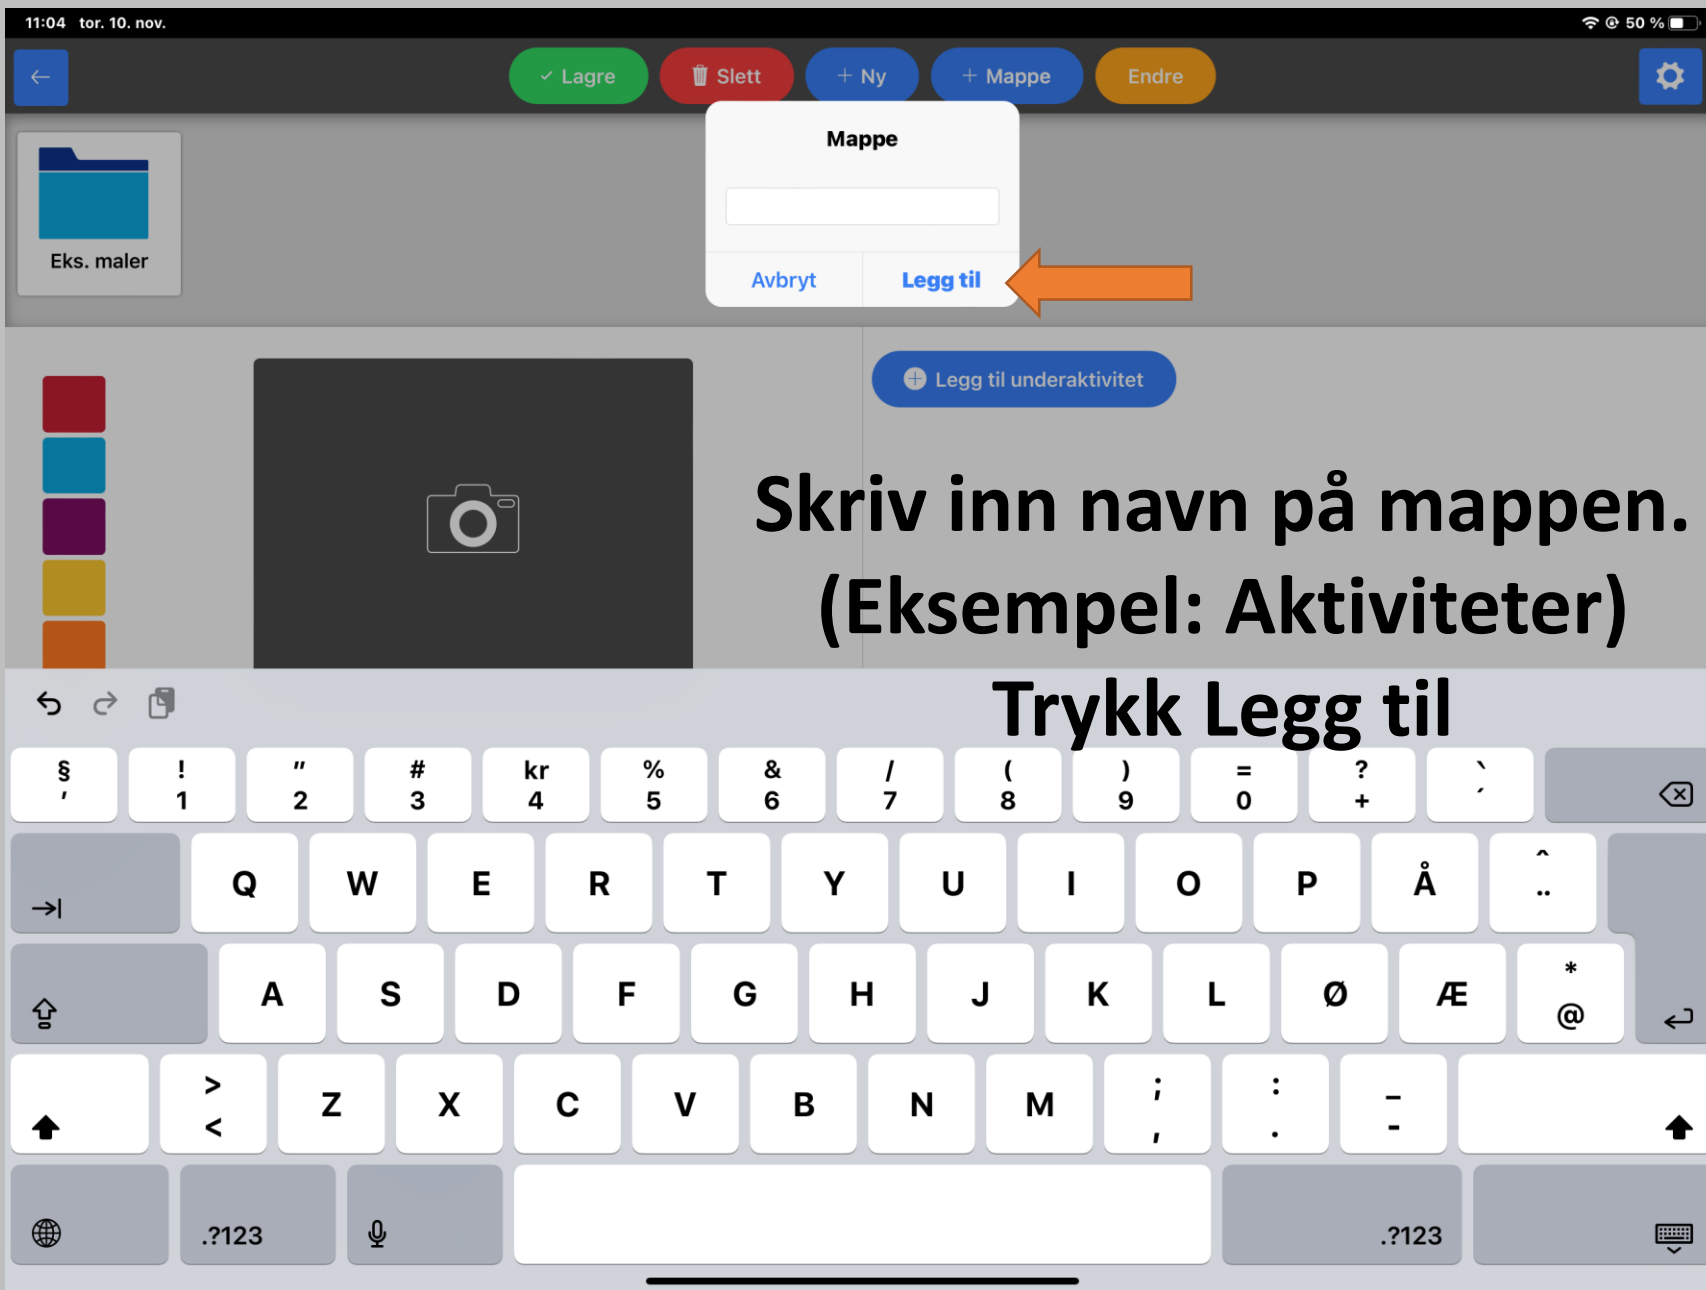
11:04 tor. 10. nov.

50 %

Lagre Slett + Ny + Mappe Endre

Eks. maler

Mappe

Avbryt Legg til

Legg til underaktivitet

Skriv inn navn på mappen.
(Eksempel: Aktiviteter)
Trykk Legg til

§ '
! 1
" 2
# 3
kr 4
% 5
& 6
/ 7
( 8
) 9
= 0
? +
` ´

Q W E R T Y U I O P Å ^ ¨

A S D F G H J K L Ø Æ * @

> < Z X C V B N M ; , : . _ -

.?123 .?123